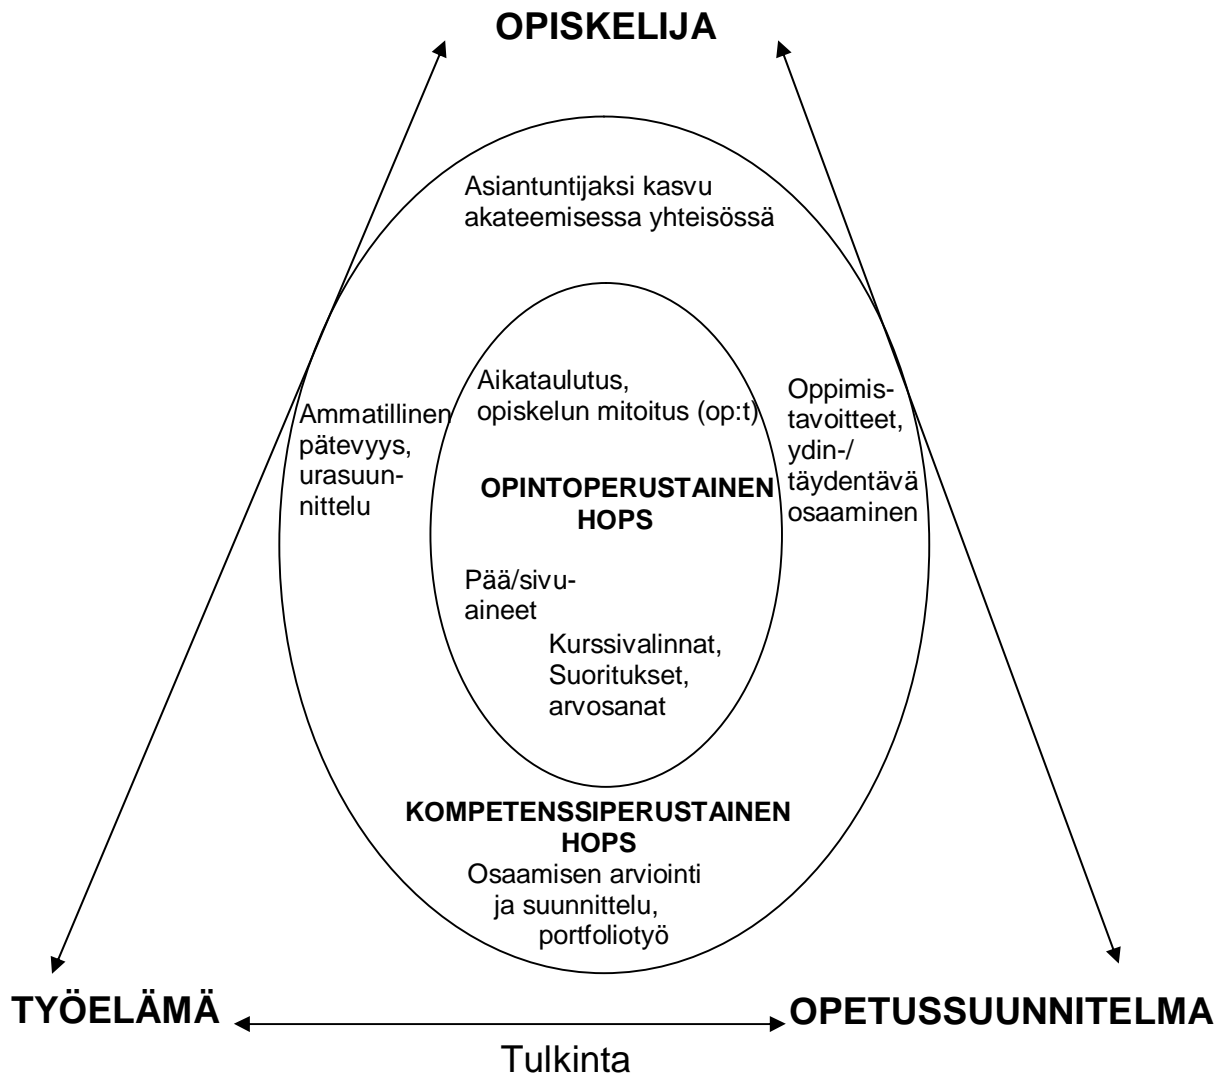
OPISKELIJA

Asiantuntijaksi kasvu akateemisessa yhteisössä

Ammatillinen pätevyys, urasuunnittelu

Aikataulutus, opiskelun mitoitus (op:t)

OPINTOPERUSTAINEN HOPS

Pää/sivuaineet

Kurssivalinnat, Suoritukset, arvosanat

Oppimistavoitteet, ydin-/ täydentävä osaaminen

KOMPETENSSIPERUSTAINEN HOPS

Osaamisen arviointi ja suunnittelu, portfoliotyö

TYÖELÄMÄ

OPETUSSUUNNITELMA

Tulkinta